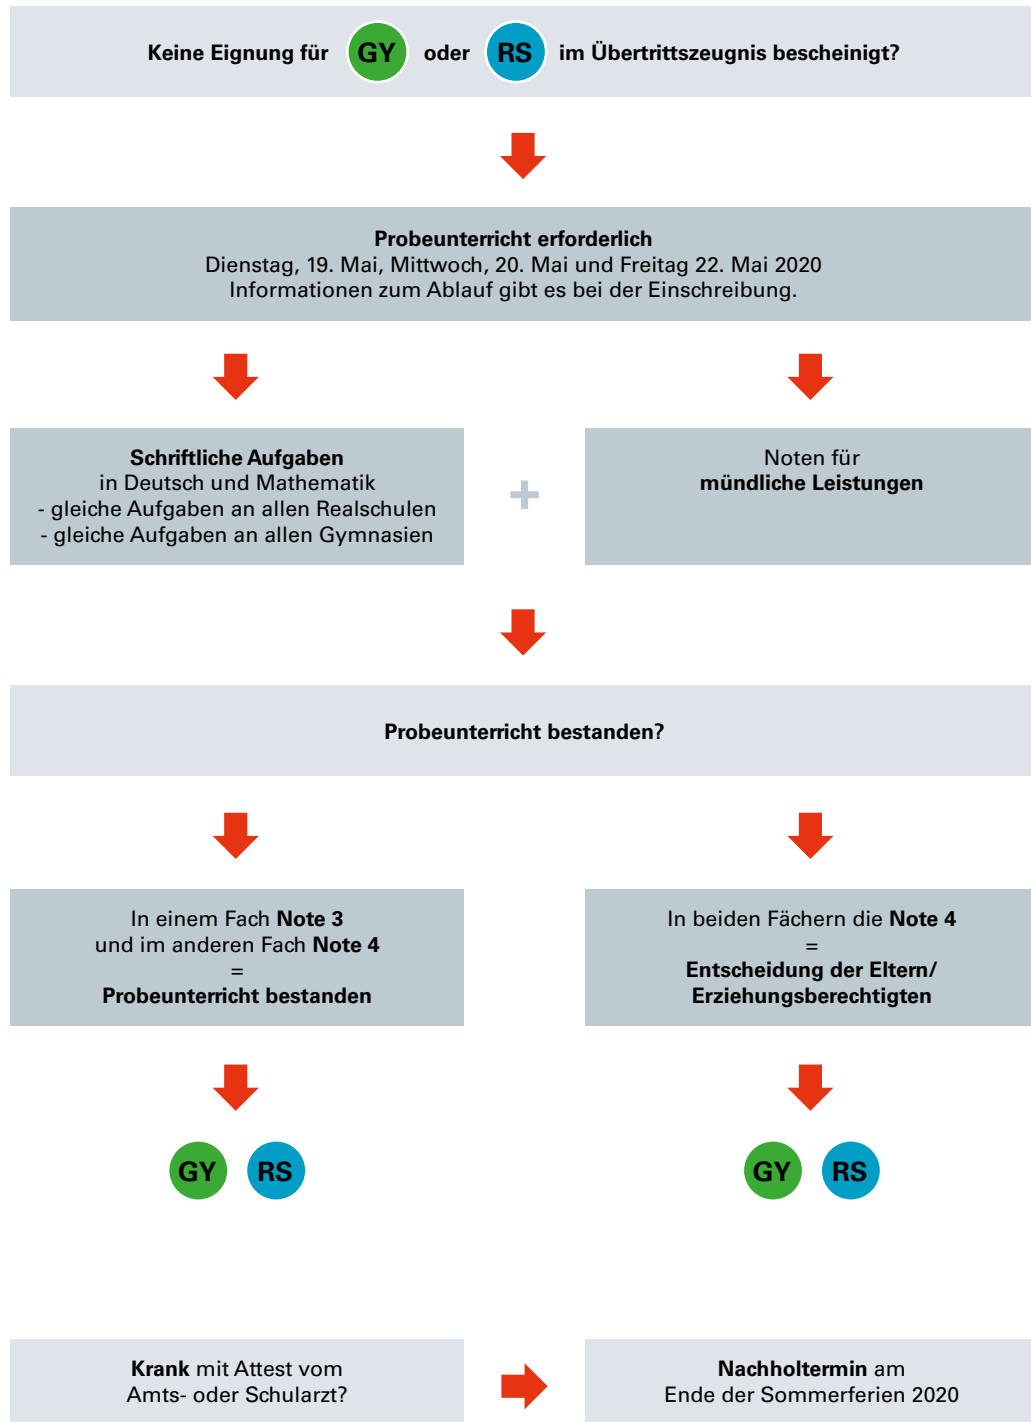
Keine Eignung für GY oder RS im Übertrittszeugnis bescheinigt?

Probeunterricht erforderlich
Dienstag, 19. Mai, Mittwoch, 20. Mai und Freitag 22. Mai 2020
Informationen zum Ablauf gibt es bei der Einschreibung.

Schriftliche Aufgaben
in Deutsch und Mathematik
- gleiche Aufgaben an allen Realschulen
- gleiche Aufgaben an allen Gymnasien

+

Noten für
mündliche Leistungen

Probeunterricht bestanden?

In einem Fach Note 3
und im anderen Fach Note 4
=
Probeunterricht bestanden

In beiden Fächern die Note 4
=
Entscheidung der Eltern/
Erziehungsberechtigten

GY RS

GY RS

Krank mit Attest vom
Amts- oder Schularzt?

Nachholtermin am
Ende der Sommerferien 2020